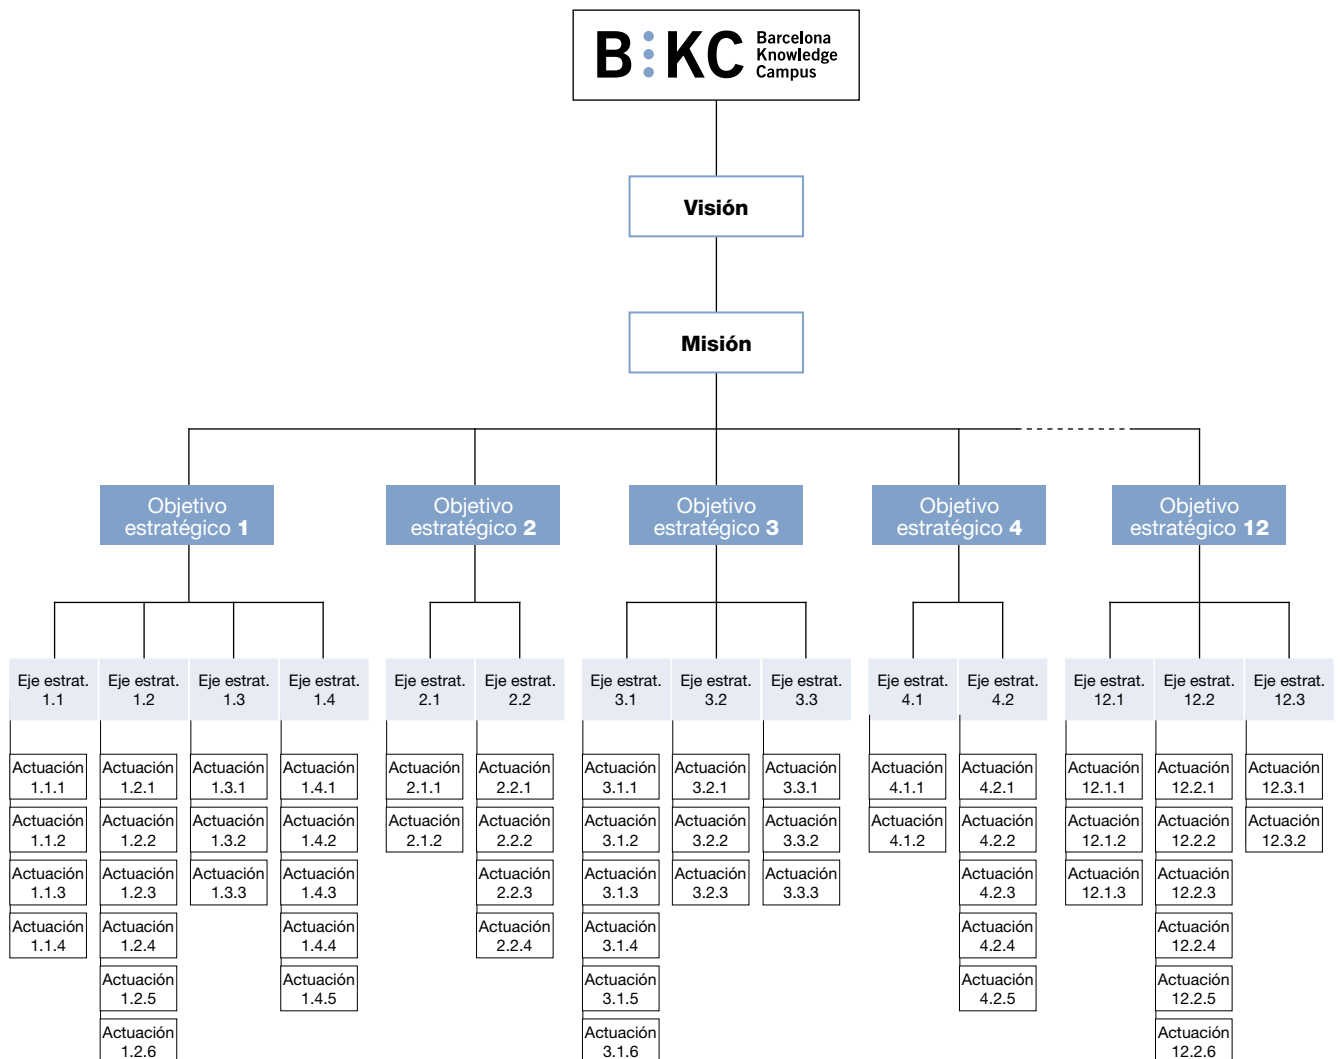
B:KC Barcelona Knowledge Campus

Visión

Misión

Objetivo estratégico 1

Eje estrat. 1.1

Actuación 1.1.1

Actuación 1.1.2

Actuación 1.1.3

Actuación 1.1.4

Eje estrat. 1.2

Actuación 1.2.1

Actuación 1.2.2

Actuación 1.2.3

Actuación 1.2.4

Actuación 1.2.5

Actuación 1.2.6

Eje estrat. 1.3

Actuación 1.3.1

Actuación 1.3.2

Actuación 1.3.3

Eje estrat. 1.4

Actuación 1.4.1

Actuación 1.4.2

Actuación 1.4.3

Actuación 1.4.4

Actuación 1.4.5

Objetivo estratégico 2

Eje estrat. 2.1

Actuación 2.1.1

Actuación 2.1.2

Eje estrat. 2.2

Actuación 2.2.1

Actuación 2.2.2

Actuación 2.2.3

Actuación 2.2.4

Objetivo estratégico 3

Eje estrat. 3.1

Actuación 3.1.1

Actuación 3.1.2

Actuación 3.1.3

Actuación 3.1.4

Actuación 3.1.5

Actuación 3.1.6

Eje estrat. 3.2

Actuación 3.2.1

Actuación 3.2.2

Actuación 3.2.3

Eje estrat. 3.3

Actuación 3.3.1

Actuación 3.3.2

Actuación 3.3.3

Objetivo estratégico 4

Eje estrat. 4.1

Actuación 4.1.1

Actuación 4.1.2

Eje estrat. 4.2

Actuación 4.2.1

Actuación 4.2.2

Actuación 4.2.3

Actuación 4.2.4

Actuación 4.2.5

Objetivo estratégico 12

Eje estrat. 12.1

Actuación 12.1.1

Actuación 12.1.2

Actuación 12.1.3

Eje estrat. 12.2

Actuación 12.2.1

Actuación 12.2.2

Actuación 12.2.3

Actuación 12.2.4

Actuación 12.2.5

Actuación 12.2.6

Eje estrat. 12.3

Actuación 12.3.1

Actuación 12.3.2